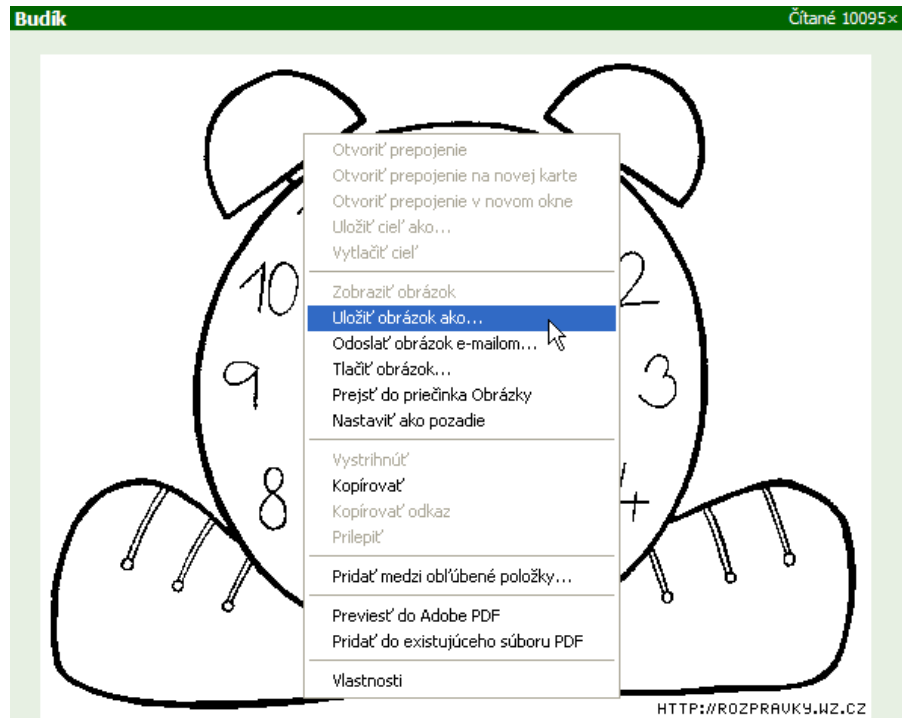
Budík

Čítané 10095×

10

2

9

3

8

4

Otvoriť prepojenie
Otvoriť prepojenie na novej karte
Otvoriť prepojenie v novom okne
Uložiť cieľ ako...
Vytlačiť cieľ

Zobraziť obrázok
Uložiť obrázok ako...
Odoslať obrázok e-mailom...
Tlačiť obrázok...
Prejsť do priečinka Obrázky
Nastaviť ako pozadie

Vystrihnúť
Kopírovať
Kopírovať odkaz
Prilepiť

Pridať medzi obľúbené položky...

Previesť do Adobe PDF
Pridať do existujúceho súboru PDF

Vlastnosti

HTTP://ROZPRAVKY.WZ.CZ